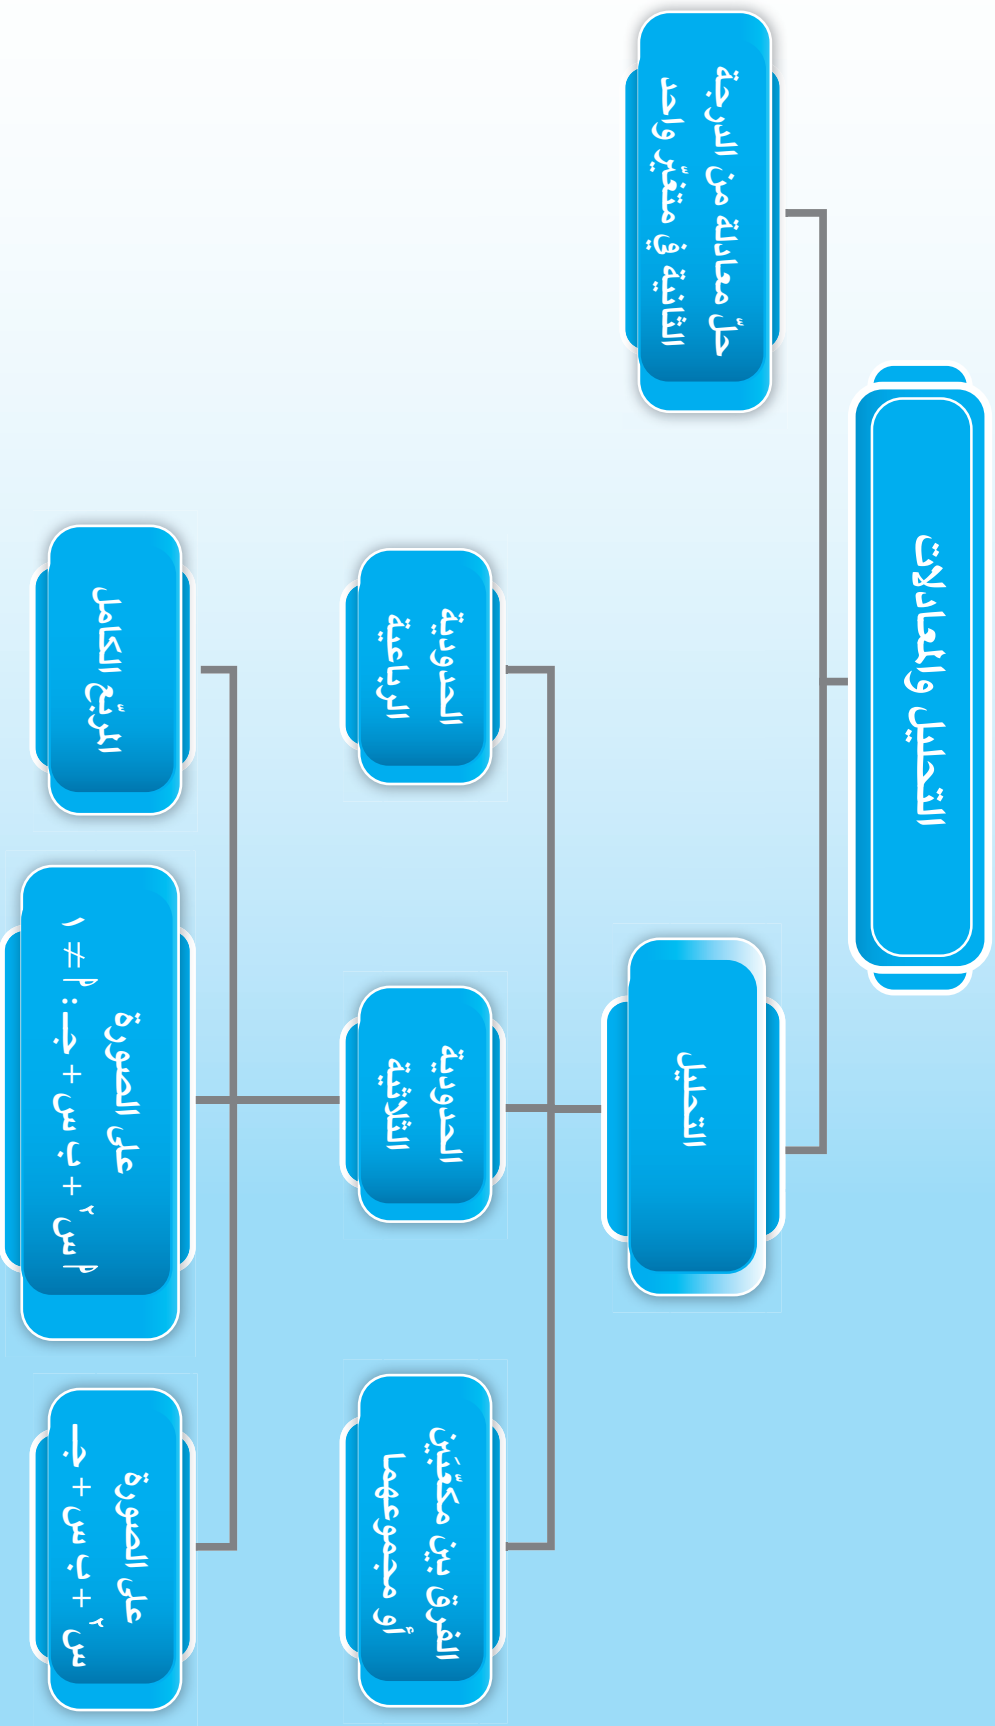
التحليل والمعادلات

حلّ معادلة من الدرجة الثانية في متغيّر واحد

التحليل

الحدودية الرباعية

الحدودية الثلاثية

الفرق بين مكعّبين أو مجموعهما

المربّع الكامل

على الصورة $أ س^٢ + ب س + جـ : أ \neq ١$

على الصورة $س^٢ + ب س + جـ$